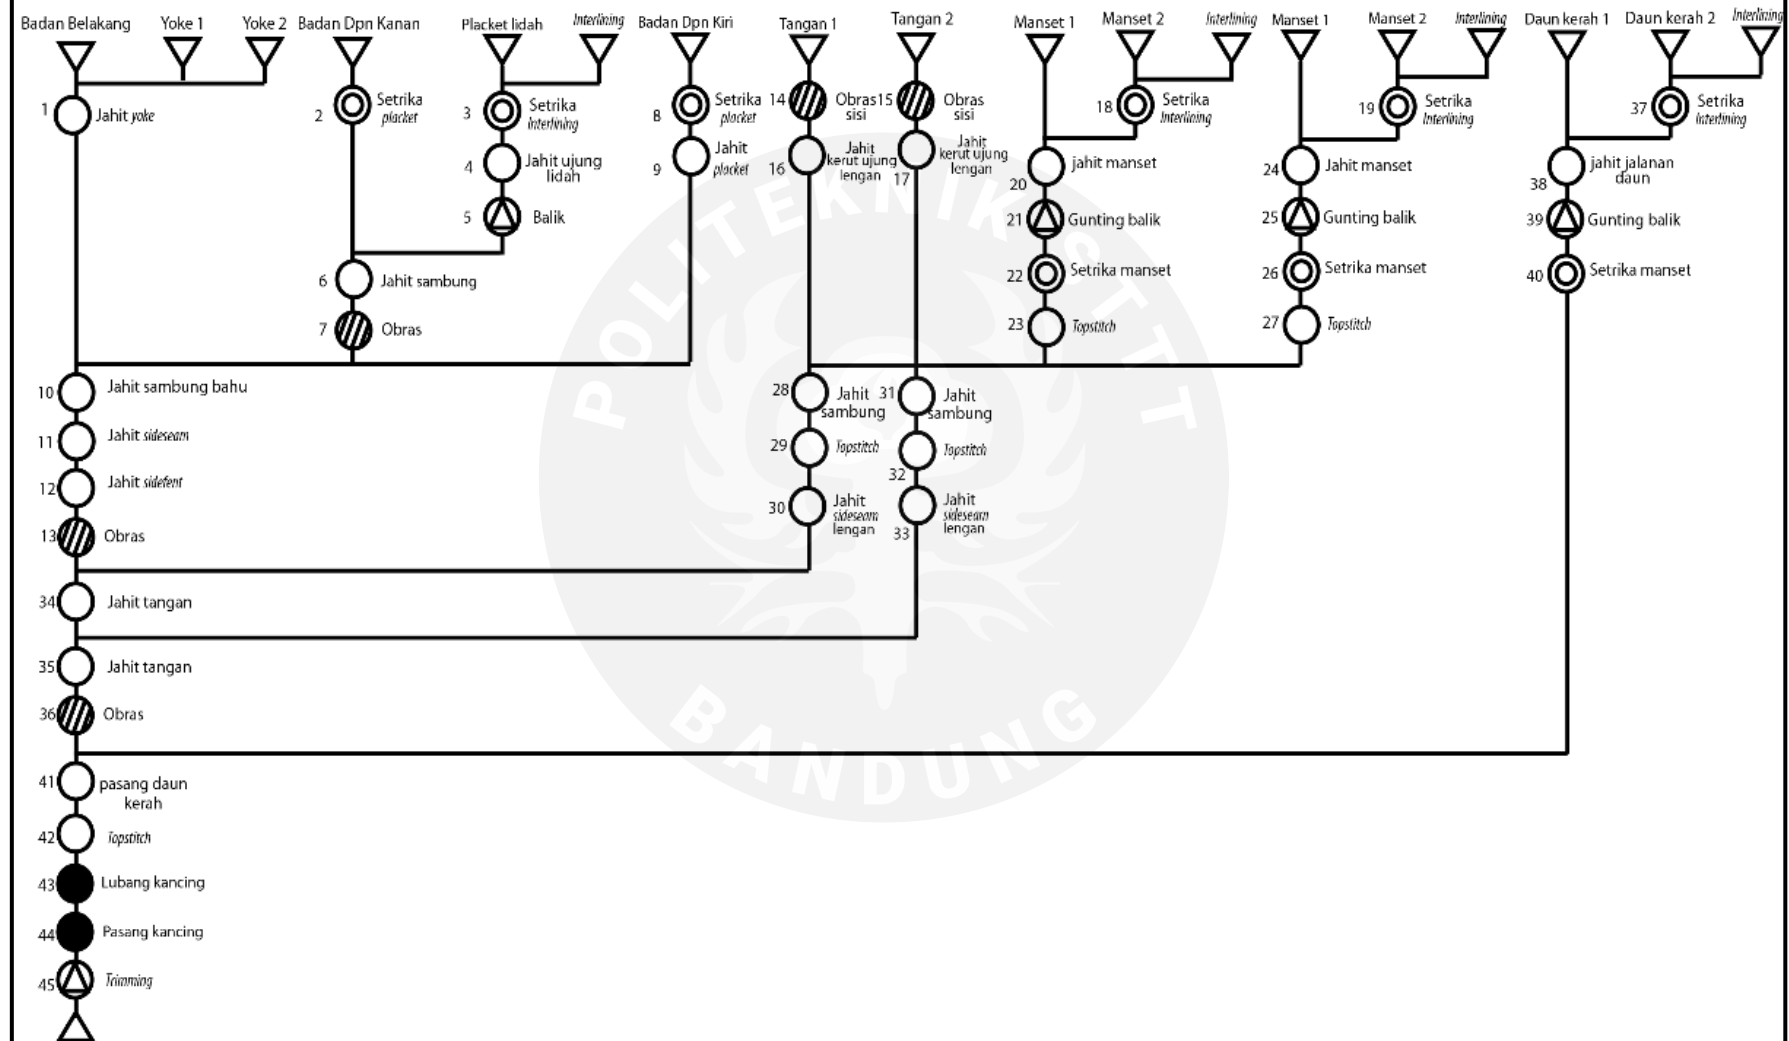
Badan Belakang
Yoke 1
Yoke 2
Badan Dpn Kanan
Placket lidah
Interlining
Badan Dpn Kiri
Tangan 1
Tangan 2
Manset 1
Manset 2
Interlining
Manset 1
Manset 2
Interlining
Daun kerah 1
Daun kerah 2
Interlining

1 Jahit yoke
2 Setrika placket
3 Setrika interlining
4 Jahit ujung lidah
5 Balik
6 Jahit sambung
7 Obras
8 Setrika placket
9 Jahit placket
14 Obras sisi
15 Obras sisi
16 Jahit kerut ujung lengan
17 Jahit kerut ujung lengan
18 Setrika Interlining
20 jahit manset
21 Gunting balik
22 Setrika manset
23 Topstitch
19 Setrika Interlining
24 Jahit manset
25 Gunting balik
26 Setrika manset
27 Topstitch
37 Setrika interlining
38 jahit jalanan daun
39 Gunting balik
40 Setrika manset
10 Jahit sambung bahu
11 Jahit sideseam
12 Jahit sidefent
13 Obras
28 Jahit sambung
29 Topstitch
30 Jahit sideseam lengan
31 Jahit sambung
32 Topstitch
33 Jahit sideseam lengan
34 Jahit tangan
35 Jahit tangan
36 Obras
41 pasang daun kerah
42 Topstitch
43 Lubang kancing
44 Pasang kancing
45 Trimming

POLITEKNIK STTT BANDUNG